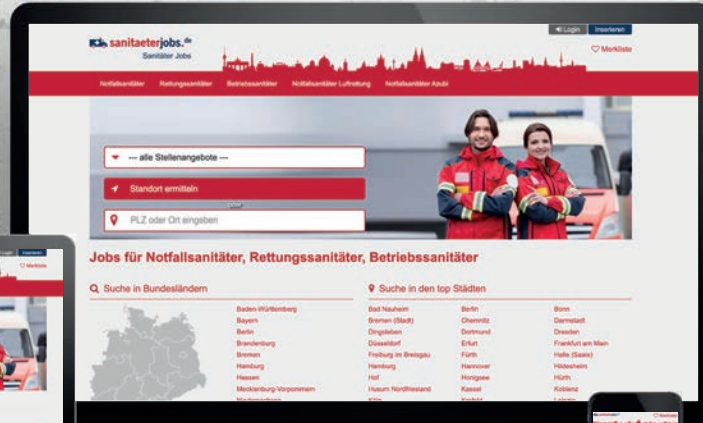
sanitaeterjobs.de
Sanitäter Jobs

Login
Inserieren
Merkliste

Notfallsanitäter Rettungssanitäter Betriebssanitäter Notfallsanitäter Luftrettung Notfallsanitäter Azubi

--- alle Stellenangebote ---
Standort ermitteln
oder
PLZ oder Ort eingeben

Jobs für Notfallsanitäter, Rettungssanitäter, Betriebssanitäter

Suche in Bundesländern

Baden-Württemberg
Bayern
Berlin
Brandenburg
Bremen
Hamburg
Hessen
Mecklenburg-Vorpommern
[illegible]

Suche in den top Städten

| | | |
|---|---|---|
| Bad Nauheim | Berlin | Bonn |
| Bremen (Stadt) | Chemnitz | Darmstadt |
| Dingolfing | Dortmund | Dresden |
| Düsseldorf | Erfurt | Frankfurt am Main |
| Freiburg im Breisgau | Fürth | Halle (Saale) |
| Hamburg | Hannover | Hildesheim |
| Hof | Horgau | Hürth |
| Husum Nordfriesland | Kassel | Koblenz |
| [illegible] | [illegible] | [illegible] |

Login Inserieren
Merkliste